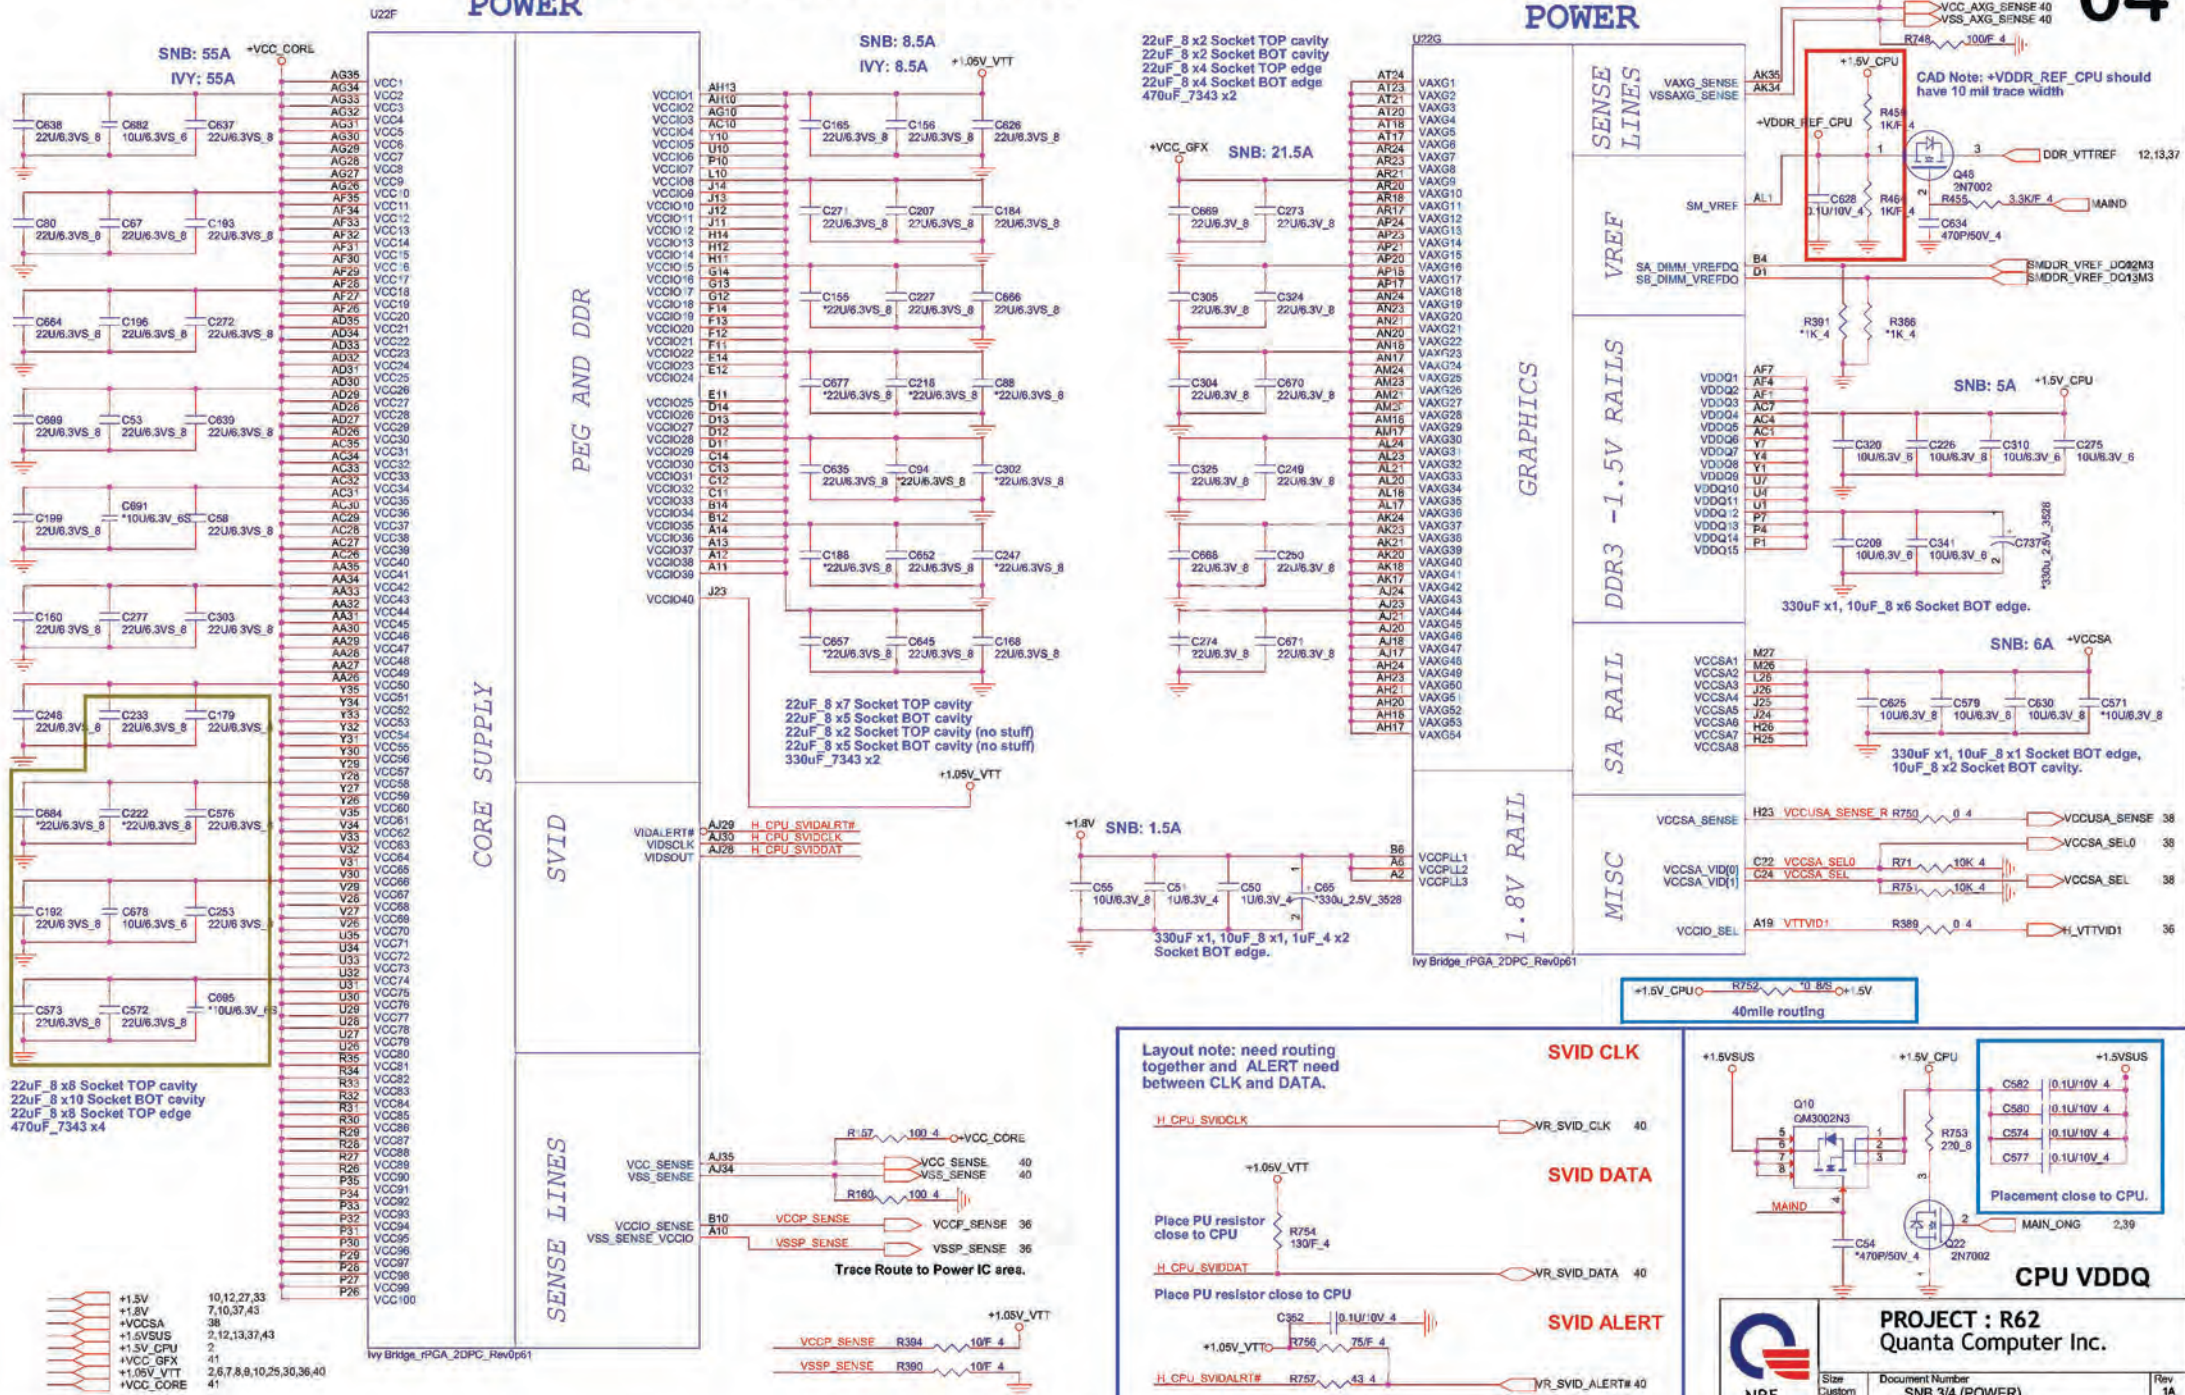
POWER

U22F

SNB: 55A +VCC_CORE
IVY: 55A

C638 22U/6.3VS_8 C682 10U/6.3VS_6 C637 22U/6.3VS_8
C80 22U/6.3VS_8 C67 22U/6.3VS_8 C193 22U/6.3VS_8
C664 22U/6.3VS_8 C196 22U/6.3VS_8 C272 22U/6.3VS_8
C669 22U/6.3VS_8 C53 22U/6.3VS_8 C639 22U/6.3VS_8
C199 22U/6.3VS_8 C691 *10U/6.3V_6S C58 22U/6.3VS_8
C160 22U/6.3VS_8 C277 22U/6.3VS_8 C303 22U/6.3VS_8
C248 22U/6.3VS_8 C233 22U/6.3VS_8 C179 22U/6.3VS_8
C684 *22U/6.3VS_8 C222 *22U/6.3VS_8 C576 22U/6.3VS_8
C192 22U/6.3VS_8 C678 10U/6.3VS_6 C253 22U/6.3VS_8
C573 22U/6.3VS_8 C572 22U/6.3VS_8 C695 *10U/6.3V_6S

22uF_8 x8 Socket TOP cavity
22uF_8 x10 Socket BOT cavity
22uF_8 x8 Socket TOP edge
470uF_7343 x4

CORE SUPPLY
PEG AND DDR
SVID
SENSE LINES

VCC1 … VCC100

SNB: 8.5A +1.05V_VTT
IVY: 8.5A

VCCIO1 … VCCIO40

C165 22U/6.3VS_8 C156 22U/6.3VS_8 C626 22U/6.3VS_8
C271 22U/6.3VS_8 C207 22U/6.3VS_8 C184 22U/6.3VS_8
C155 *22U/6.3VS_8 C227 22U/6.3VS_8 C666 22U/6.3VS_8
C677 *22U/6.3VS_8 C218 *22U/6.3VS_8 C88 *22U/6.3VS_8
C635 22U/6.3VS_8 C94 *22U/6.3VS_8 C302 *22U/6.3VS_8
C186 *22U/6.3VS_8 C652 22U/6.3VS_8 C247 *22U/6.3VS_8
C657 *22U/6.3VS_8 C645 22U/6.3VS_8 C168 22U/6.3VS_8

22uF_8 x7 Socket TOP cavity
22uF_8 x5 Socket BOT cavity
22uF_8 x2 Socket TOP cavity (no stuff)
22uF_8 x5 Socket BOT cavity (no stuff)
330uF_7343 x2

+1.05V_VTT
VIDALERT# AJ29 H_CPU_SVIDALRT#
VIDSCLK AJ30 H_CPU_SVIDCLK
VIDSOUT AJ28 H_CPU_SVIDDAT

R157 100_4 +VCC_CORE
VCC_SENSE AJ35 VCC_SENSE 40
VSS_SENSE AJ34 VSS_SENSE 40
R160 100_4
VCCIO_SENSE B10 VCCP_SENSE VCCP_SENSE 36
VSS_SENSE_VCCIO A10 VSSP_SENSE VSSP_SENSE 36
Trace Route to Power IC area.

+1.05V_VTT
VCCP_SENSE R394 10/F_4
VSSP_SENSE R390 10/F_4

Ivy Bridge_rPGA_2DPC_Rev0p61

+1.5V 10,12,27,33
+1.8V 7,10,37,43
+VCCSA 38
+1.5VSUS 2,12,13,37,43
+1.5V_CPU 2
+VCC_GFX 41
+1.05V_VTT 2,6,7,8,9,10,25,30,36,40
+VCC_CORE 41

POWER

22uF_8 x2 Socket TOP cavity
22uF_8 x2 Socket BOT cavity
22uF_8 x4 Socket TOP edge
22uF_8 x4 Socket BOT edge
470uF_7343 x2

U22G
+VCC_GFX SNB: 21.5A
C669 22U/6.3V_8 C273 22U/6.3V_8
C305 22U/6.3V_8 C324 22U/6.3V_8
C304 22U/6.3V_8 C670 22U/6.3V_8
C325 22U/6.3V_8 C249 22U/6.3V_8
C668 22U/6.3V_8 C250 22U/6.3V_8
C274 22U/6.3V_8 C671 22U/6.3V_8

VAXG1 … VAXG54
GRAPHICS
SENSE LINES
VREF
DDR3 -1.5V RAILS
SA RAIL
MISC
1.8V RAIL

VAXG_SENSE AK35 VCC_AXG_SENSE 40
VSSAXG_SENSE AK34 VSS_AXG_SENSE 40
R748 100/F_4
+1.5V_CPU
+VDDR_REF_CPU R459 1K/F_4
CAD Note: +VDDR_REF_CPU should have 10 mil trace width
Q48 2N7002 DDR_VTTREF 12,13,37
SM_VREF AL1 C628 0.1U/10V_4 R464 1K/F_4 R455 3.3K/F_4 MAIND
C634 470P/50V_4
SA_DIMM_VREFDQ B4 SMDDR_VREF_DQ0M3
SB_DIMM_VREFDQ D1 SMDDR_VREF_DQ1M3
R391 *1K_4 R386 *1K_4

VDDQ1 … VDDQ15
SNB: 5A +1.5V_CPU
C320 10U/6.3V_6 C226 10U/6.3V_6 C310 10U/6.3V_6 C275 10U/6.3V_6
C209 10U/6.3V_6 C341 10U/6.3V_6 C737 *330u_2.5V_3528
330uF x1, 10uF_8 x6 Socket BOT edge.

SNB: 6A +VCCSA
VCCSA1 … VCCSA8
C625 10U/6.3V_8 C579 10U/6.3V_8 C630 10U/6.3V_8 C571 *10U/6.3V_8
330uF x1, 10uF_8 x1 Socket BOT edge,
10uF_8 x2 Socket BOT cavity.

VCCSA_SENSE H23 VCCUSA_SENSE_R R750 0_4 VCCUSA_SENSE 38
VCCSA_SEL0 38
VCCSA_VID[0] C22 VCCSA_SEL0 R71 10K_4
VCCSA_VID[1] C24 VCCSA_SEL R751 10K_4 VCCSA_SEL 38
VCCIO_SEL A19 VTTVID1 R389 0_4 H_VTTVID1 36

+1.8V SNB: 1.5A
VCCPLL1 VCCPLL2 VCCPLL3
C55 10U/6.3V_8 C51 1U/6.3V_4 C50 1U/6.3V_4 C65 *330u_2.5V_3528
330uF x1, 10uF_8 x1, 1uF_4 x2
Socket BOT edge.
Ivy Bridge_rPGA_2DPC_Rev0p61

+1.5V_CPU R752 *0_8/S +1.5V
40mile routing

Layout note: need routing together and ALERT need between CLK and DATA.
SVID CLK
H_CPU_SVIDCLK VR_SVID_CLK 40
SVID DATA
+1.05V_VTT
Place PU resistor close to CPU R754 130/F_4
H_CPU_SVIDDAT VR_SVID_DATA 40
Place PU resistor close to CPU
SVID ALERT
C352 0.1U/10V_4
+1.05V_VTT R756 75/F_4
H_CPU_SVIDALRT# R757 43_4 VR_SVID_ALERT# 40

+1.5VSUS +1.5V_CPU +1.5VSUS
Q10 GM3002N3
R753 220_8
MAIND
C54 *470P/50V_4
Q22 2N7002 MAIN_ONG 2,39
C582 0.1U/10V_4
C580 0.1U/10V_4
C574 0.1U/10V_4
C577 0.1U/10V_4
Placement close to CPU.
CPU VDDQ

PROJECT : R62
Quanta Computer Inc.
Size Custom Document Number SNB 3/4 (POWER) Rev 1A